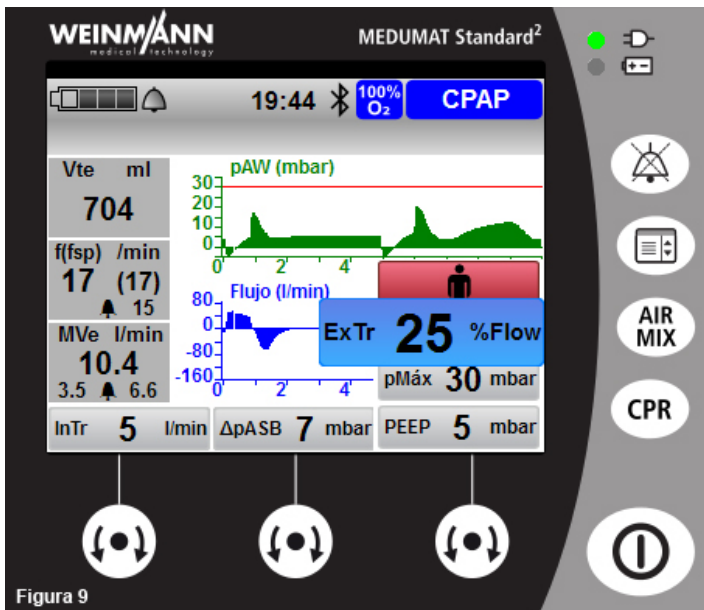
WEINMANN
medical technology

MEDUMAT Standard$^2$

19:44

100% $O_2$

CPAP

Vte ml
704

f(fsp) /min
17 (17)
15

MVe l/min
10.4
3.5 6.6

pAW (mbar)
30
20
10
0
0 2 4

Flujo (l/min)
80
0
-80
-160
0 2 4

ExTr 25 %Flow

pMáx 30 mbar

InTr 5 l/min

ΔpASB 7 mbar

PEEP 5 mbar

AIR MIX

CPR

Figura 9